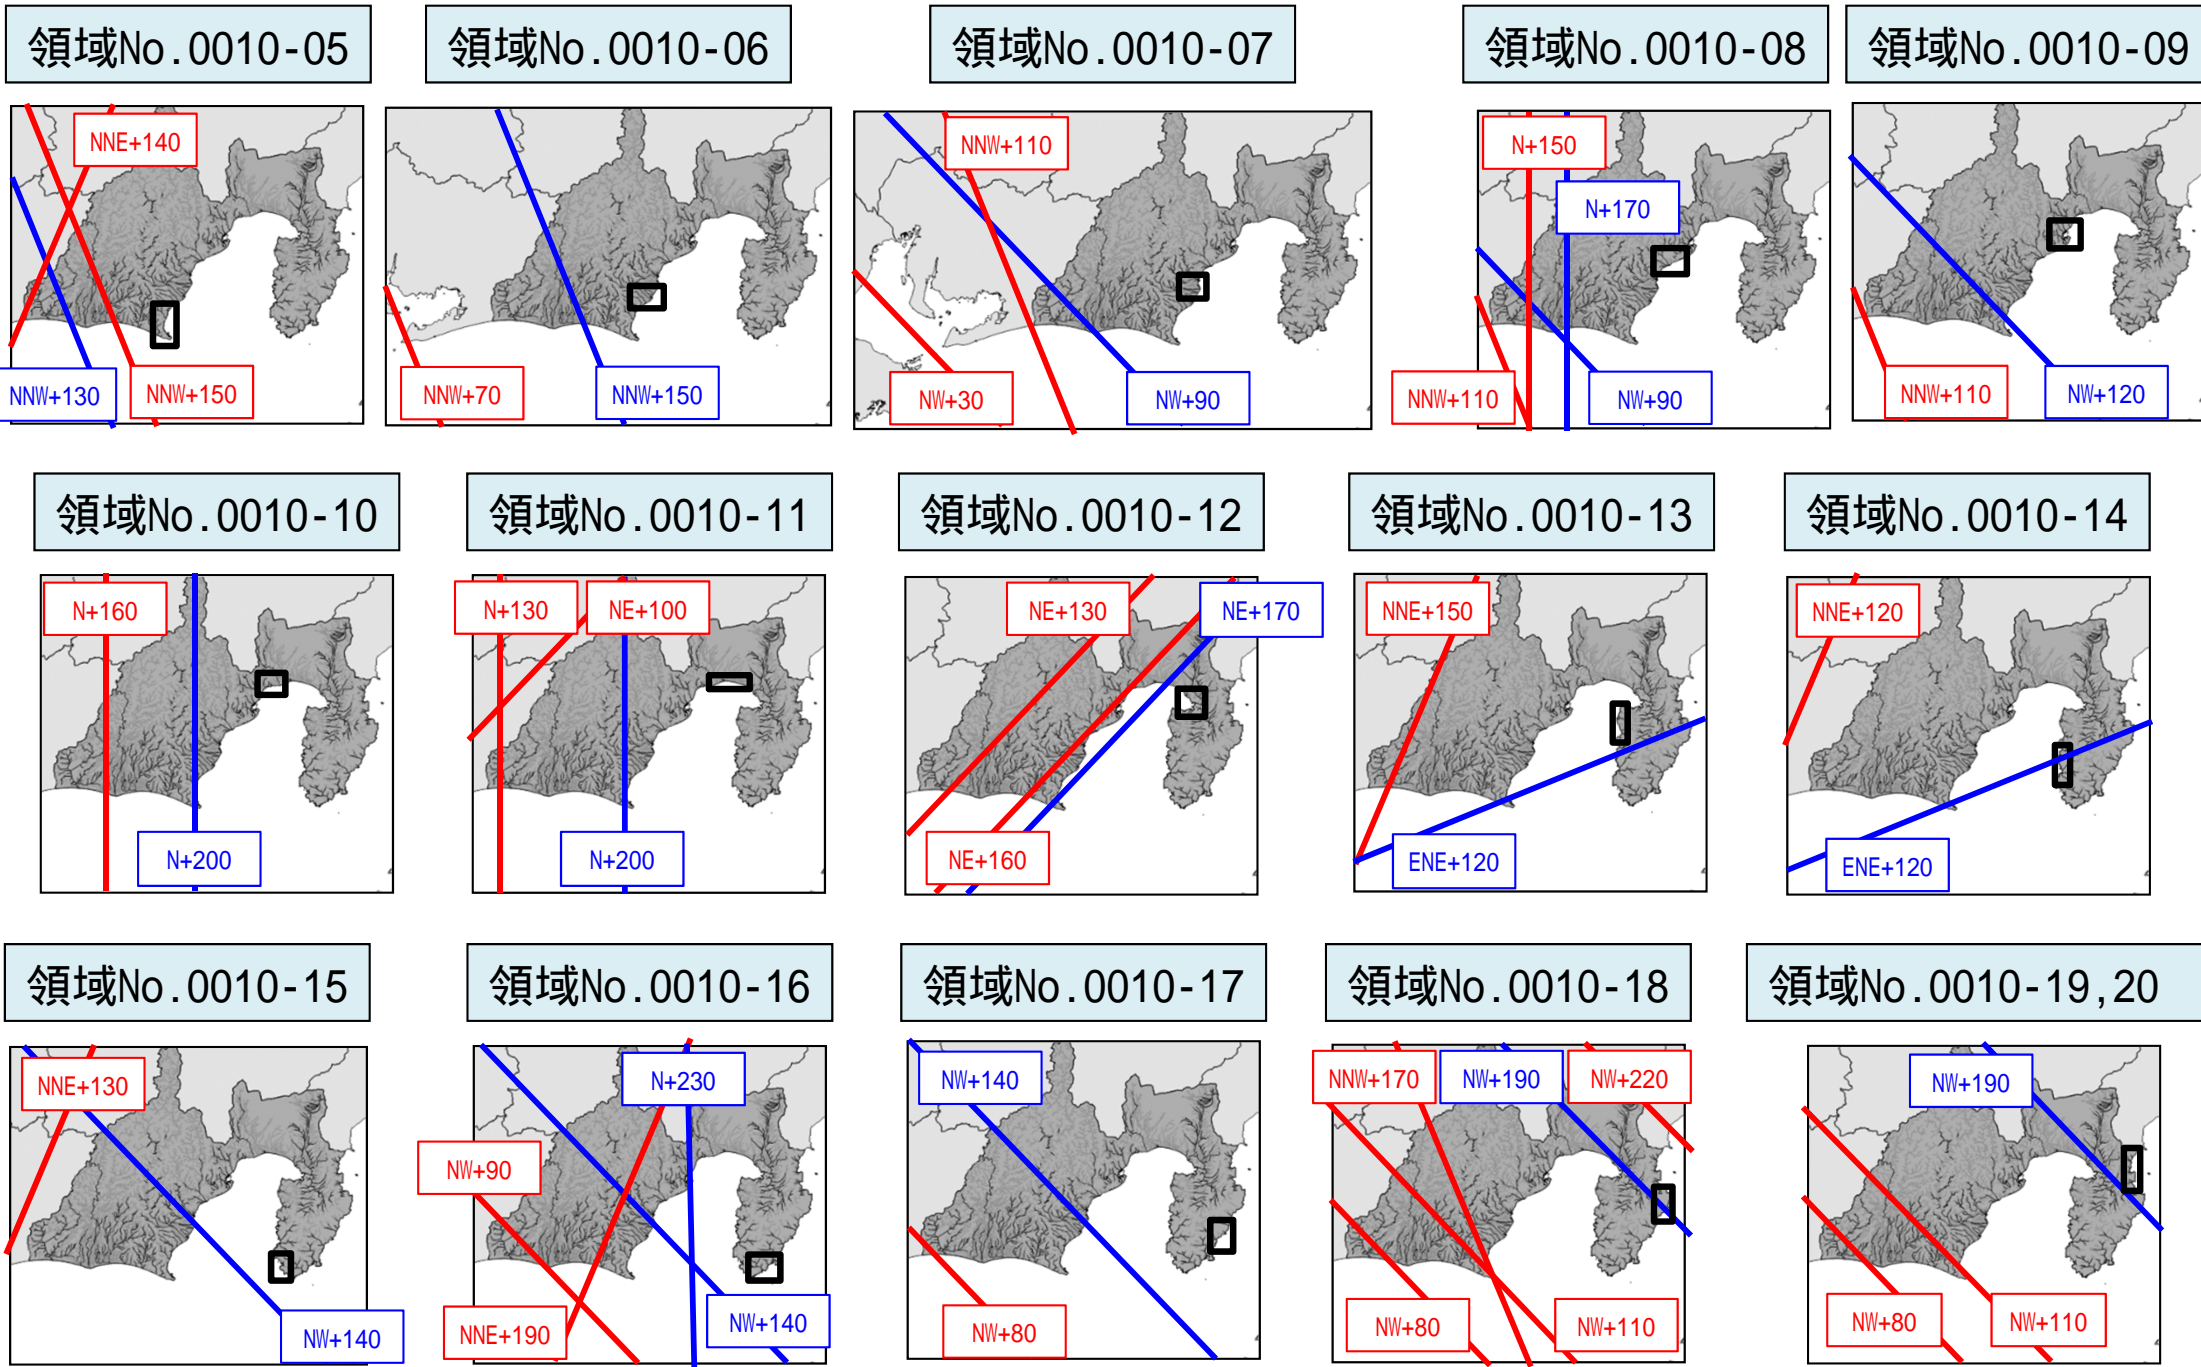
領域No.0010-05

NNE+140
NNW+130
NNW+150

領域No.0010-06

NNW+70
NNW+150

領域No.0010-07

NNW+110
NW+30
NW+90

領域No.0010-08

N+150
N+170
NNW+110
NW+90

領域No.0010-09

NNW+110
NW+120

領域No.0010-10

N+160
N+200

領域No.0010-11

N+130
NE+100
N+200

領域No.0010-12

NE+130
NE+170
NE+160

領域No.0010-13

NNE+150
ENE+120

領域No.0010-14

NNE+120
ENE+120

領域No.0010-15

NNE+130
NW+140

領域No.0010-16

N+230
NW+90
NNE+190
NW+140

領域No.0010-17

NW+140
NW+80

領域No.0010-18

NNW+170
NW+190
NW+220
NW+80
NW+110

領域No.0010-19,20

NW+190
NW+80
NW+110